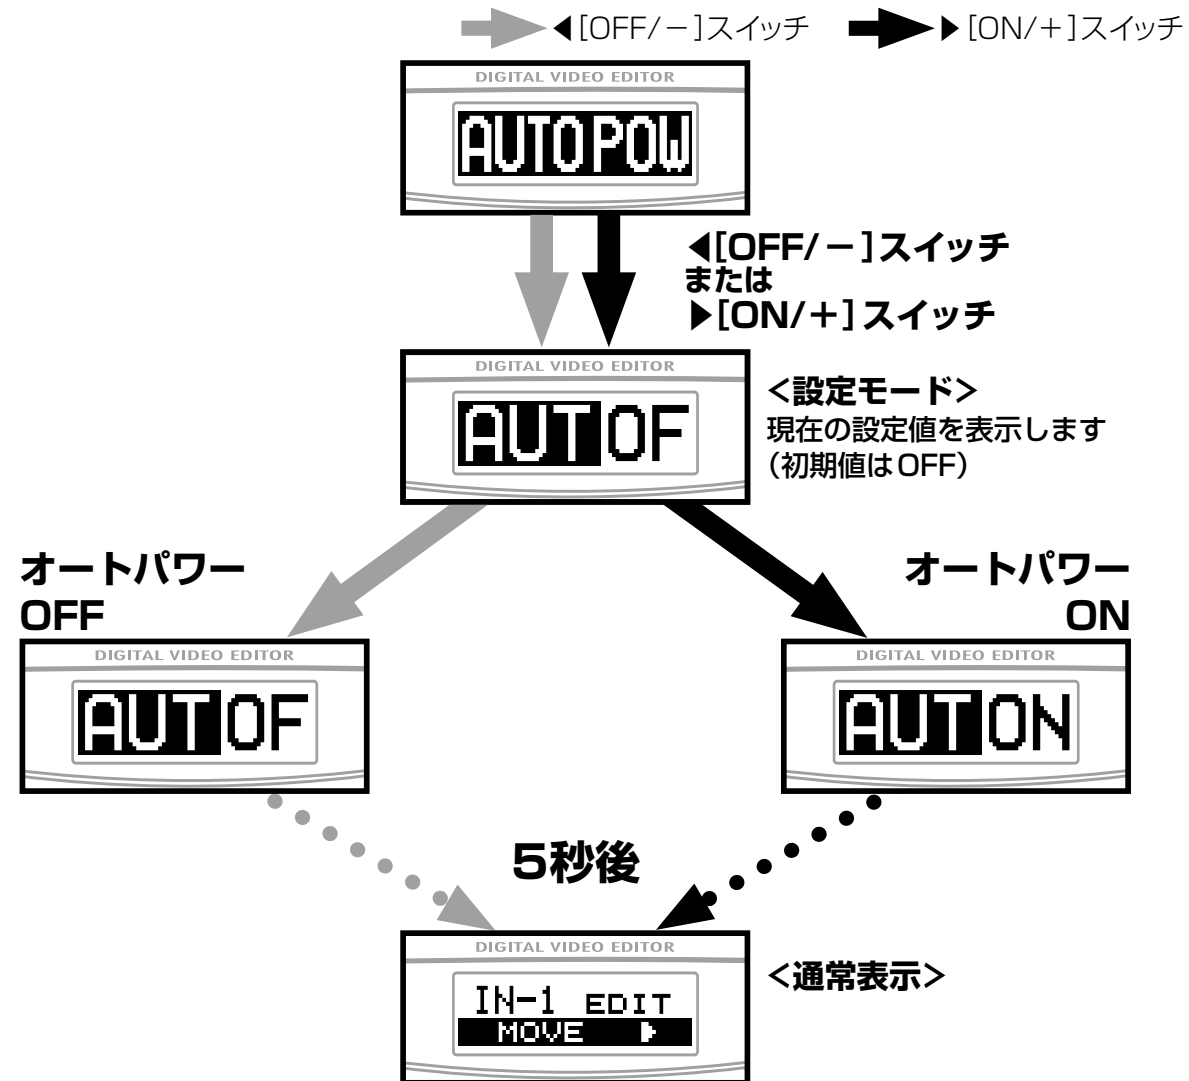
◀[OFF/－]スイッチ ▶[ON/＋]スイッチ

DIGITAL VIDEO EDITOR
AUTOPOW

◀[OFF/－]スイッチ
または
▶[ON/＋]スイッチ

DIGITAL VIDEO EDITOR
AUTOF

<設定モード>
現在の設定値を表示します
(初期値はOFF)

オートパワー
OFF

DIGITAL VIDEO EDITOR
AUTOF

オートパワー
ON

DIGITAL VIDEO EDITOR
AUTON

5秒後

DIGITAL VIDEO EDITOR
IN-1 EDIT
MOVE ▶

<通常表示>